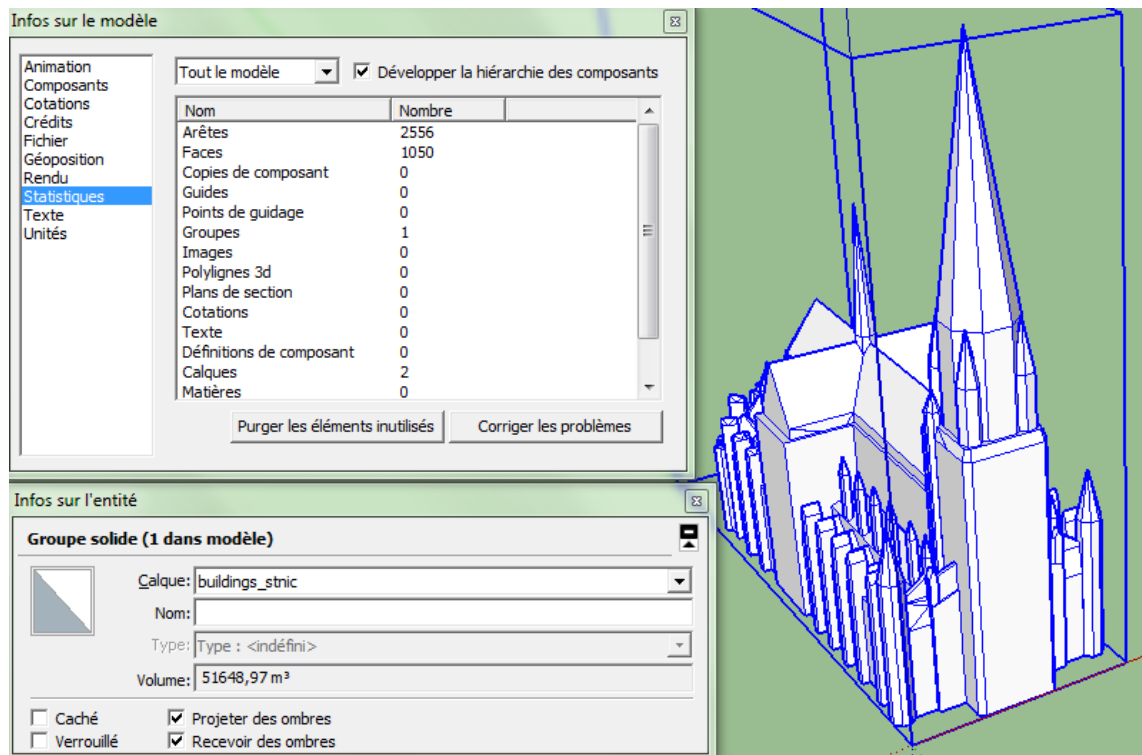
Infos sur le modèle

Animation
Composants
Cotations
Crédits
Fichier
Géoposition
Rendu
Statistiques
Texte
Unités

Tout le modèle
Développer la hiérarchie des composants

| Nom | Nombre |
|---|---|
| Arêtes | 2556 |
| Faces | 1050 |
| Copies de composant | 0 |
| Guides | 0 |
| Points de guidage | 0 |
| Groupes | 1 |
| Images | 0 |
| Polylignes 3d | 0 |
| Plans de section | 0 |
| Cotations | 0 |
| Texte | 0 |
| Définitions de composant | 0 |
| Calques | 2 |
| Matières | 0 |

Purger les éléments inutilisés
Corriger les problèmes

Infos sur l'entité

Groupe solide (1 dans modèle)

Calque: buildings_stnic
Nom:
Type: Type : <indéfini>
Volume: 51648,97 m³

Caché
Verrouillé
Projeter des ombres
Recevoir des ombres